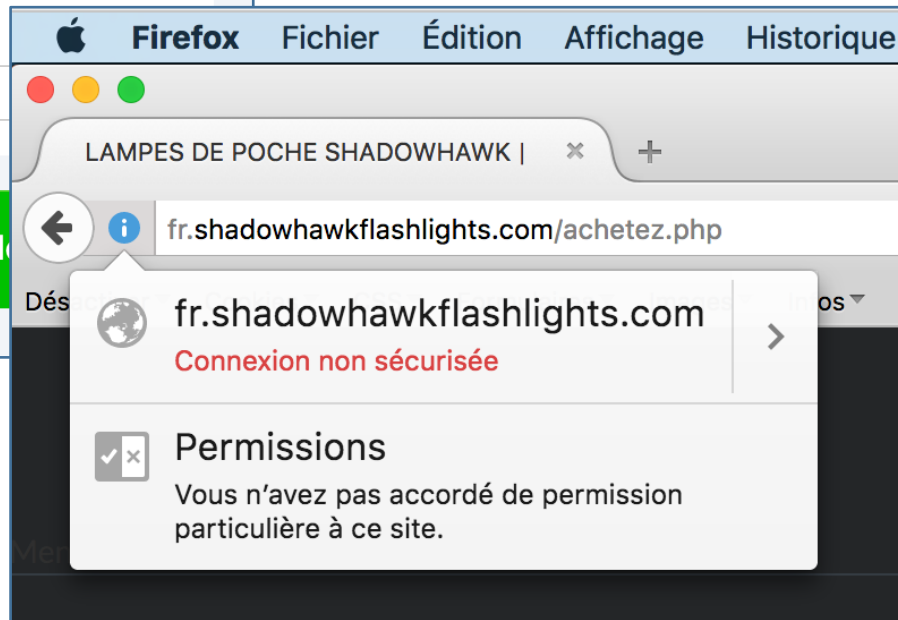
Firefox Fichier Édition Affichage Historique

LAMPES DE POCHE SHADOWHAWK |

fr.shadowhawkflashlights.com/achetez.php

Dés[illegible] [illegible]os

fr.shadowhawkflashlights.com

Connexion non sécurisée

Permissions

Vous n’avez pas accordé de permission particulière à ce site.